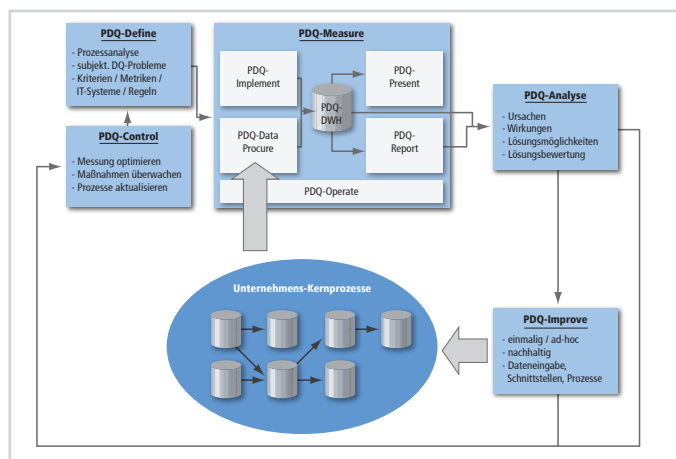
PDQ-Define

- Prozessanalyse
- subjekt. DQ-Probleme
- Kriterien / Metriken / IT-Systeme / Regeln

PDQ-Control

- Messung optimieren
- Maßnahmen überwachen
- Prozesse aktualisieren

PDQ-Measure

PDQ-Implement

PDQ-DWH

PDQ-Present

PDQ-Data Procure

PDQ-Report

PDQ-Operate

PDQ-Analyse

- Ursachen
- Wirkungen
- Lösungsmöglichkeiten
- Lösungsbewertung

Unternehmens-Kernprozesse

PDQ-Improve

- einmalig / ad-hoc
- nachhaltig
- Dateneingabe, Schnittstellen, Prozesse